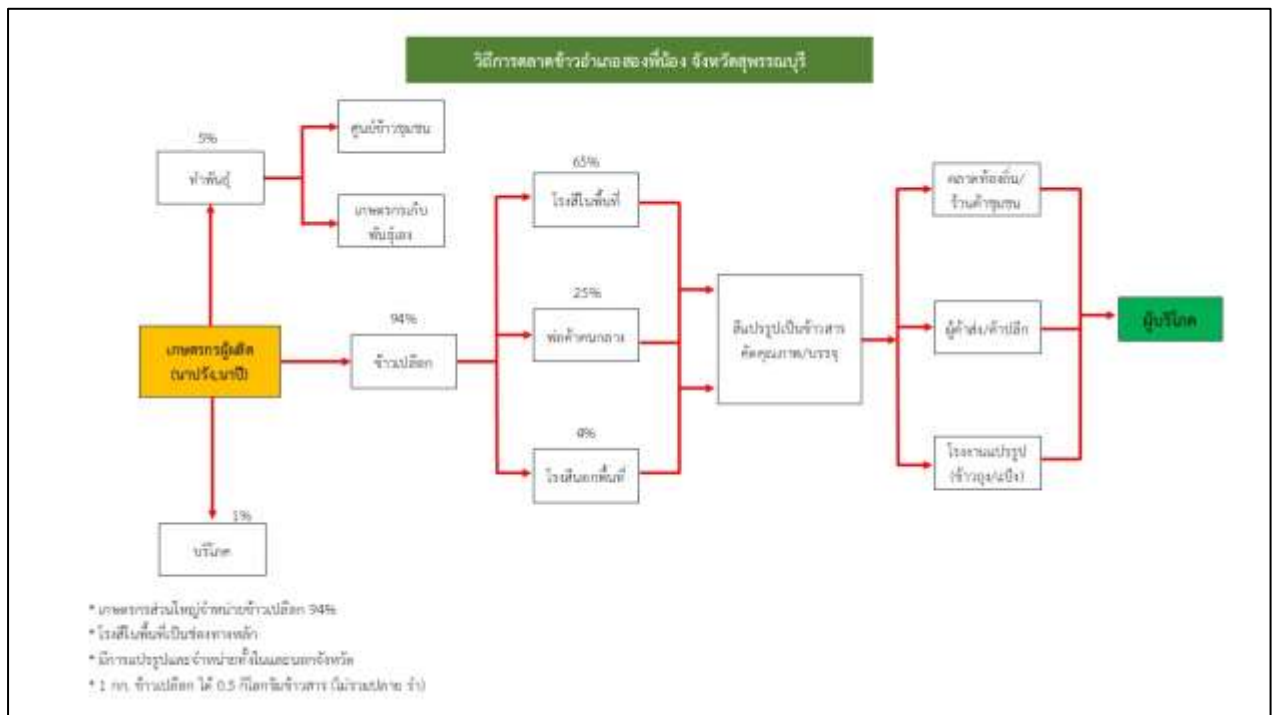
วิถีการตลาดข้าวอำเภอสองพี่น้อง จังหวัดสุพรรณบุรี

5%

ทำพันธุ์

ศูนย์ข้าวชุมชน

เกษตรกรเก็บพันธุ์เอง

เกษตรกรผู้ผลิต (นาปรัง,นาปี)

94%

ข้าวเปลือก

1%

บริโภค

65%

โรงสีในพื้นที่

25%

พ่อค้าคนกลาง

4%

โรงสีนอกพื้นที่

สีแปรรูปเป็นข้าวสาร คัดคุณภาพ/บรรจุ

ตลาดท้องถิ่น/ร้านค้าชุมชน

ผู้ค้าส่ง/ค้าปลีก

โรงงานแปรรูป (ข้าวนุ่ง/แป้ง)

ผู้บริโภค

* เกษตรกรส่วนใหญ่จำหน่ายข้าวเปลือก 94%

* โรงสีในพื้นที่เป็นช่องทางหลัก

* มีการแปรรูปและจำหน่ายทั้งในและนอกจังหวัด

* 1 กก. ข้าวเปลือก ได้ 0.5 กิโลกรัมข้าวสาร (ไม่รวมปลาย รำ)